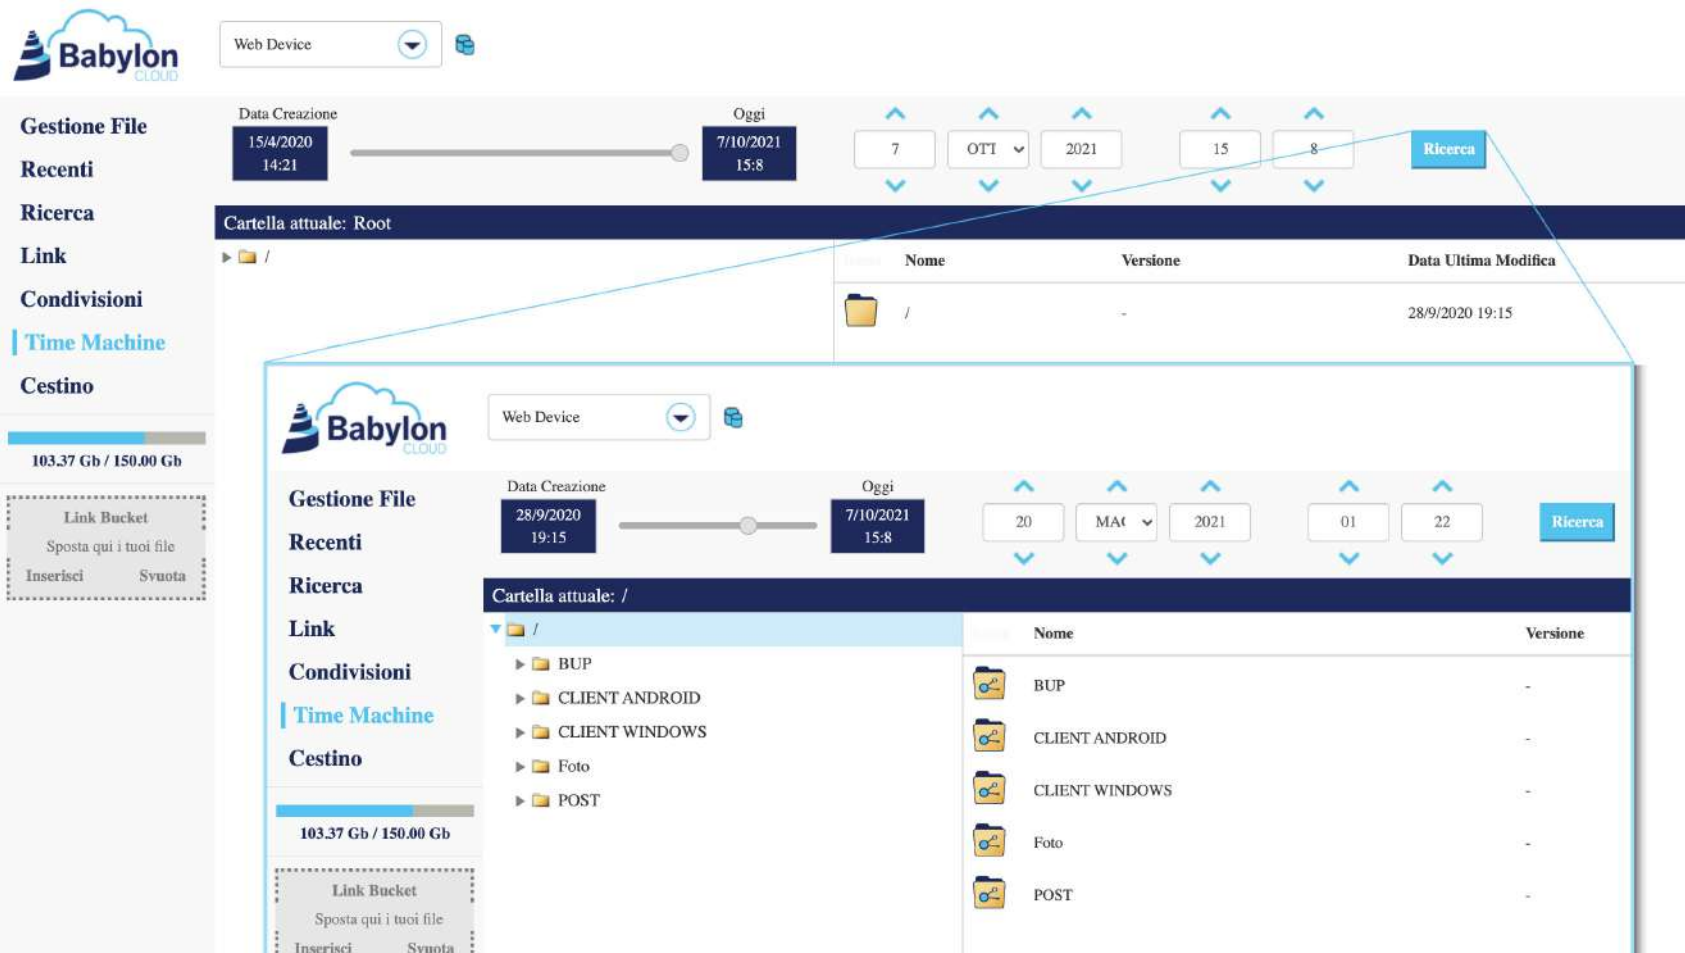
Babylon CLOUD

Web Device

Gestione File
Recenti
Ricerca
Link
Condivisioni
Time Machine
Cestino

103.37 Gb / 150.00 Gb

Link Bucket
Sposta qui i tuoi file
Inserisci Svuota

Data Creazione
15/4/2020
14:21

Oggi
7/10/2021
15:8

7 OTT 2021 15 8

Ricerca

Cartella attuale: Root

/

| Nome | Versione | Data Ultima Modifica |
|---|---|---|
| / | - | 28/9/2020 19:15 |

Babylon CLOUD

Web Device

Gestione File
Recenti
Ricerca
Link
Condivisioni
Time Machine
Cestino

103.37 Gb / 150.00 Gb

Link Bucket
Sposta qui i tuoi file
Inserisci Svuota

Data Creazione
28/9/2020
19:15

Oggi
7/10/2021
15:8

20 MAG 2021 01 22

Ricerca

Cartella attuale: /

/
BUP
CLIENT ANDROID
CLIENT WINDOWS
Foto
POST

| Nome | Versione |
|---|---|
| BUP | - |
| CLIENT ANDROID | - |
| CLIENT WINDOWS | - |
| Foto | - |
| POST | - |